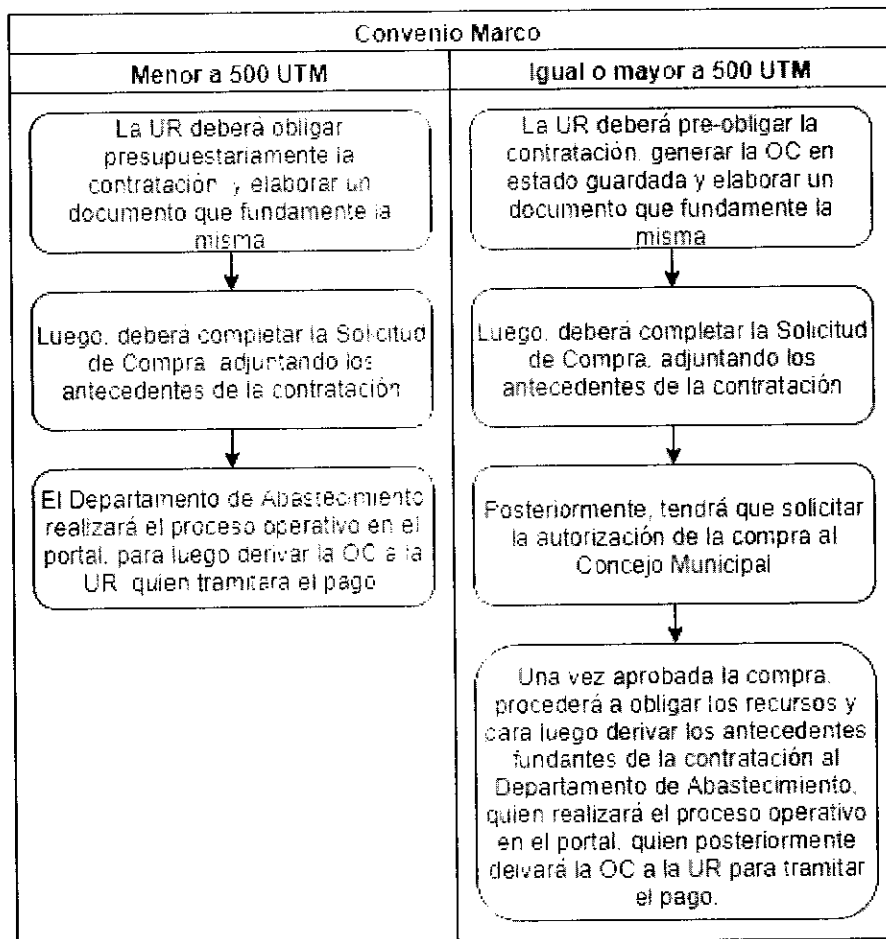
| Convenio Marco | |
|---|---|
| Menor a 500 UTM | Igual o mayor a 500 UTM |
| La UR deberá obligar presupuestariamente la contratación y elaborar un documento que fundamente la misma | La UR deberá pre-obligar la contratación, generar la OC en estado guardada y elaborar un documento que fundamente la misma |
| Luego, deberá completar la Solicitud de Compra adjuntando los antecedentes de la contratación | Luego, deberá completar la Solicitud de Compra, adjuntando los antecedentes de la contratación |
| El Departamento de Abastecimiento realizará el proceso operativo en el portal, para luego derivar la OC a la UR quien tramitara el pago | Posteriormente, tendrá que solicitar la autorización de la compra al Concejo Municipal |
| | Una vez aprobada la compra, procederá a obligar los recursos y cara luego derivar los antecedentes fundantes de la contratación al Departamento de Abastecimiento, quien realizará el proceso operativo en el portal, quien posteriormente deivará la OC a la UR para tramitar el pago. |